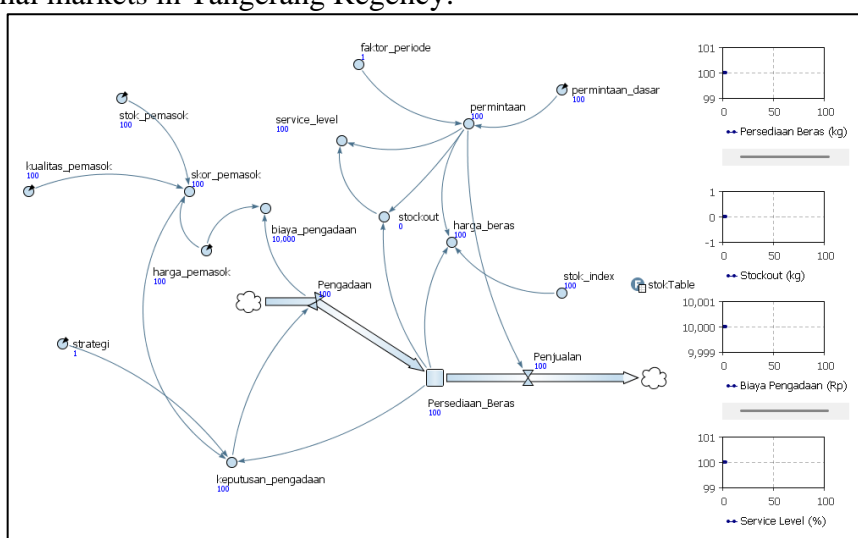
nal markets in Tangerang Regency.

faktor_periode
1

permintaan_dasar
100

stok_pemasok
100

permintaan
100

service_level
100

kualitas_pemasok
100

skor_pemasok
100

stockout
0

harga_beras
100

biaya_pengadaan
10.000

harga_pemasok
100

stok_index
100

stokTable

Pengadaan
100

strategi
1

Penjualan
100

Persediaan_Beras
100

keputusan_pengadaan
100

101
100
99
0 50 100
Persediaan Beras (kg)

1
0
-1
0 50 100
Stockout (kg)

10,001
10,000
9,999
0 50 100
Biaya Pengadaan (Rp)

101
100
99
0 50 100
Service Level (%)